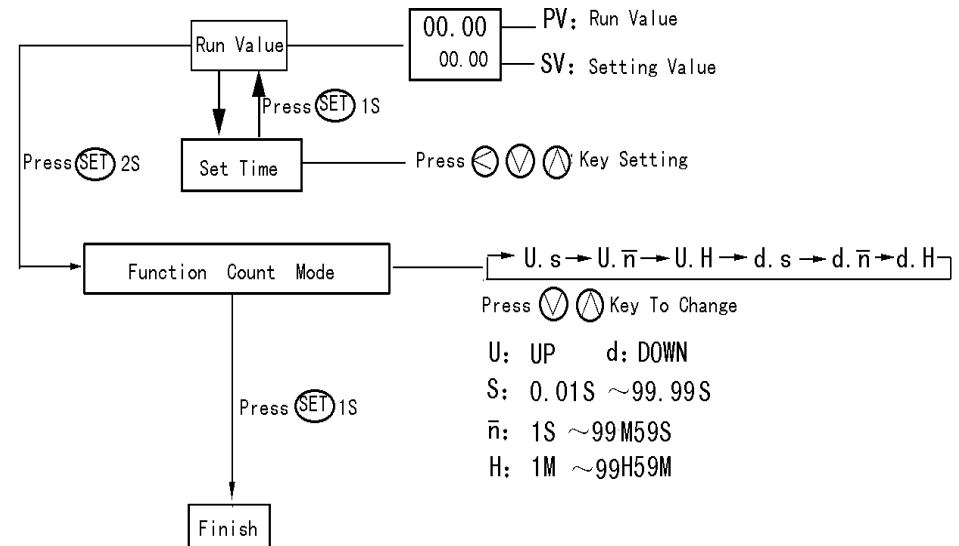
Run Value

00.00

00.00

PV: Run Value

SV: Setting Value

Press SET 1S

Set Time

Press ◁ ▽ △ Key Setting

Press SET 2S

Function Count Mode

U.s → U.$\overline{n}$ → U.H → d.s → d.$\overline{n}$ → d.H

Press ▽ △ Key To Change

U: UP d: DOWN

S: 0.01S ~99.99S

$\overline{n}$: 1S ~99M59S

H: 1M ~99H59M

Press SET 1S

Finish